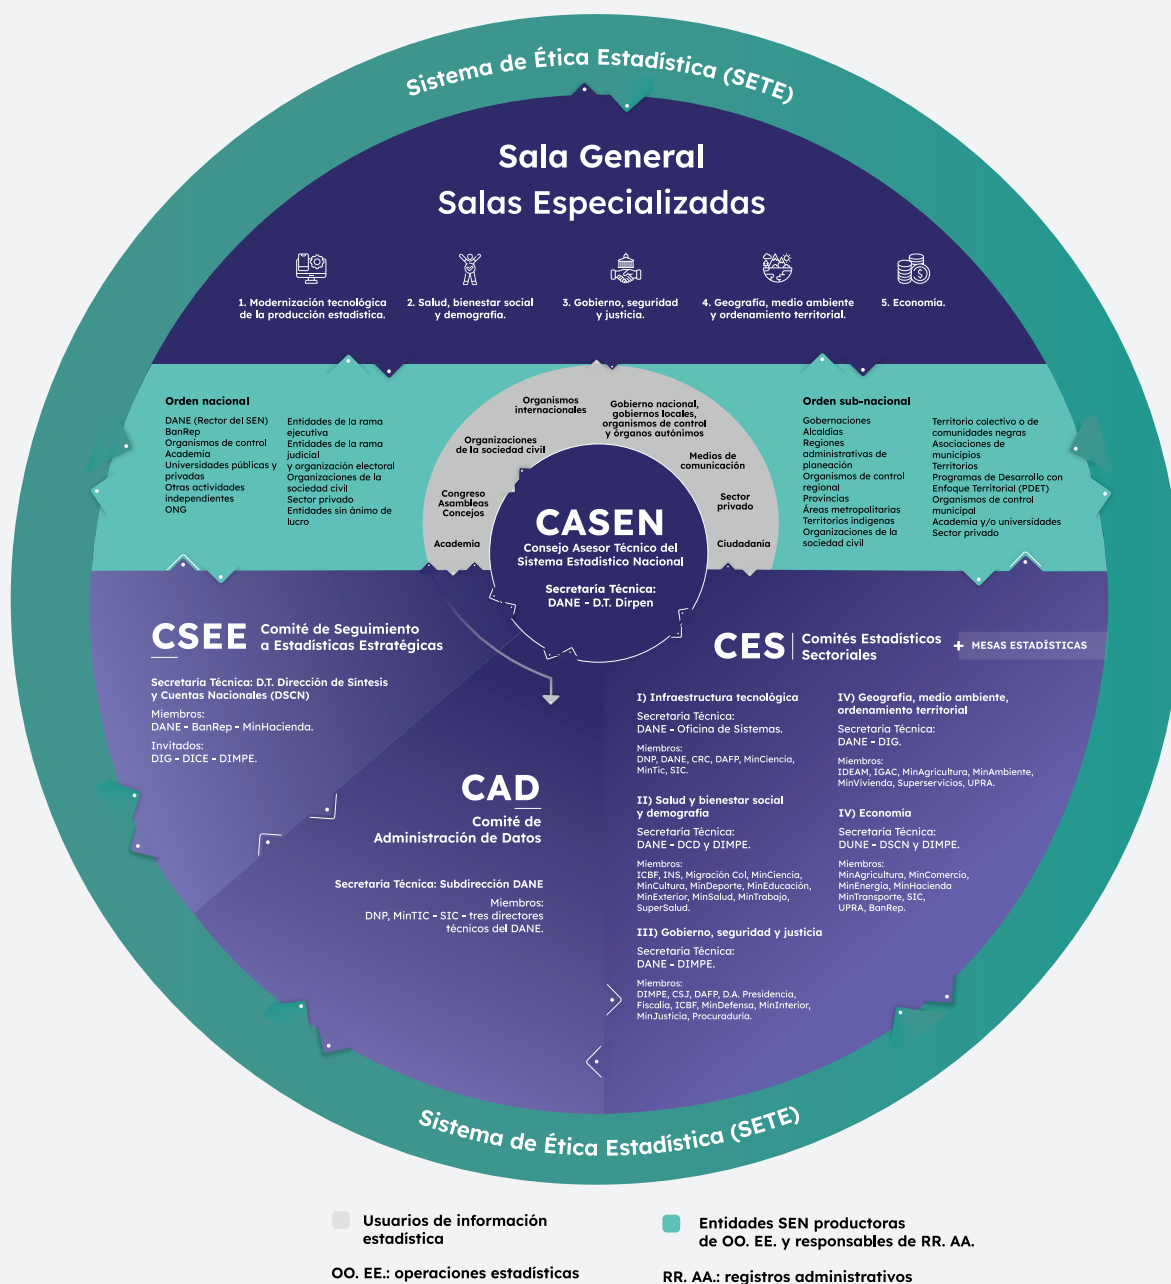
Sistema de Ética Estadística (SETE)

Sala General
Salas Especializadas

1. Modernización tecnológica de la producción estadística.
2. Salud, bienestar social y demografía.
3. Gobierno, seguridad y justicia.
4. Geografía, medio ambiente y ordenamiento territorial.
5. Economía.

Orden nacional

DANE (Rector del SEN)
BanRep
Organismos de control
Academia
Universidades públicas y privadas
Otras actividades independientes
ONG

Entidades de la rama ejecutiva
Entidades de la rama judicial
y organización electoral
Organizaciones de la sociedad civil
Sector privado
Entidades sin ánimo de lucro

Organismos internacionales
Gobierno nacional, gobiernos locales, organismos de control y órganos autónomos
Organizaciones de la sociedad civil
Medios de comunicación
Congreso Asambleas Concejos
Sector privado
Academia
Ciudadanía

CASEN
Consejo Asesor Técnico del Sistema Estadístico Nacional
Secretaría Técnica:
DANE - D.T. Dirpen

Orden sub-nacional

Gobernaciones
Alcaldías
Regiones administrativas de planeación
Organismos de control regional
Provincias
Áreas metropolitanas
Territorios indígenas
Organizaciones de la sociedad civil

Territorio colectivo o de comunidades negras
Asociaciones de municipios
Territorios
Programas de Desarrollo con Enfoque Territorial (PDET)
Organismos de control municipal
Academia y/o universidades
Sector privado

CSEE Comité de Seguimiento a Estadísticas Estratégicas

Secretaría Técnica: D.T. Dirección de Síntesis y Cuentas Nacionales (DSCN)
Miembros:
DANE - BanRep - MinHacienda.
Invitados:
DIG - DICE - DIMPE.

CAD
Comité de Administración de Datos

Secretaría Técnica: Subdirección DANE
Miembros:
DNP, MinTIC - SIC - tres directores técnicos del DANE.

CES Comités Estadísticos Sectoriales
+ MESAS ESTADÍSTICAS

I) Infraestructura tecnológica
Secretaría Técnica:
DANE - Oficina de Sistemas.
Miembros:
DNP, DANE, CRC, DAFP, MinCiencia, MinTic, SIC.

II) Salud y bienestar social y demografía
Secretaría Técnica:
DANE - DCD y DIMPE.
Miembros:
ICBF, INS, Migración Col, MinCiencia, MinCultura, MinDeporte, MinEducación, MinExterior, MinSalud, MinTrabajo, SuperSalud.

III) Gobierno, seguridad y justicia
Secretaría Técnica:
DANE - DIMPE.
Miembros:
DIMPE, CSJ, DAFP, D.A. Presidencia, Fiscalía, ICBF, MinDefensa, MinInterior, MinJusticia, Procuraduría.

IV) Geografía, medio ambiente, ordenamiento territorial
Secretaría Técnica:
DANE - DIG.
Miembros:
IDEAM, IGAC, MinAgricultura, MinAmbiente, MinVivienda, Superservicios, UPRA.

IV) Economía
Secretaría Técnica:
DUNE - DSCN y DIMPE.
Miembros:
MinAgricultura, MinComercio, MinEnergía, MinHacienda, MinTransporte, SIC, UPRA, BanRep.

Sistema de Ética Estadística (SETE)

Usuarios de información estadística
Entidades SEN productoras de OO. EE. y responsables de RR. AA.

OO. EE.: operaciones estadísticas
RR. AA.: registros administrativos